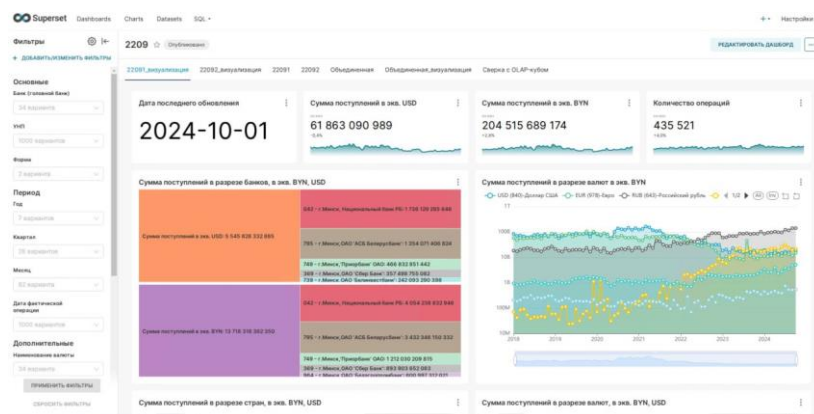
Superset Dashboards Charts Datasets SQL ▾

+ ▾ Настройки

Фильтры

+ ДОБАВИТЬ/ИЗМЕНИТЬ ФИЛЬТРЫ

Основные

Банк (головной банк)

34 варианта

УНП

1000 вариантов

Форма

2 варианта

Период

Год

7 вариантов

Квартал

28 вариантов

Месяц

82 варианта

Дата фактической операции

1000 вариантов

Дополнительные

Наименование валюты

24 варианта

ПРИМЕНИТЬ ФИЛЬТРЫ

СБРОСИТЬ ФИЛЬТРЫ

2209 ☆ Опубликовано

РЕДАКТИРОВАТЬ ДАШБОРД

22091_визуализация 22092_визуализация 22091 22092 Объединенная Объединенная_визуализация Сверка с OLAP-кубом

Дата последнего обновления

2024-10-01

Сумма поступлений в экв. USD

61 863 090 989

Сумма поступлений в экв. BYN

204 515 689 174

Количество операций

435 521

Сумма поступлений в разрезе банков, в экв. BYN, USD

Сумма поступлений в экв. USD: 5 549 838 332 685

842 - г.Минск, Национальный банк РБ: 1 738 120 265 846

795 - г.Минск, ОАО "АСБ Беларусбанк": 1 354 071 406 836

749 - г.Минск, "Приорбанк" ОАО: 468 832 951 442

369 - г.Минск, ОАО "Сбер Банк": 357 456 755 082

739 - г.Минск, ОАО "Белинвестбанк": 242 093 250 398

Сумма поступлений в экв. BYN: 13 718 318 382 352

842 - г.Минск, Национальный банк РБ: 4 054 238 832 846

795 - г.Минск, ОАО "АСБ Беларусбанк": 3 432 348 158 332

749 - г.Минск, "Приорбанк" ОАО: 1 212 030 208 815

369 - г.Минск, ОАО "Сбер Банк": 893 803 952 083

964 - г.Минск, ОАО "Белагропромбанк": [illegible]

Сумма поступлений в разрезе валют в экв. BYN

USD (840)-Доллар США EUR (978)-Евро RUB (643)-Российский рубль 1/2

1T

100B

10B

1B

100M

10M

2018 2019 2020 2021 2022 2023 2024

Сумма поступлений в разрезе стран, в экв. BYN, USD

Сумма поступлений в разрезе валют, в экв. BYN, USD